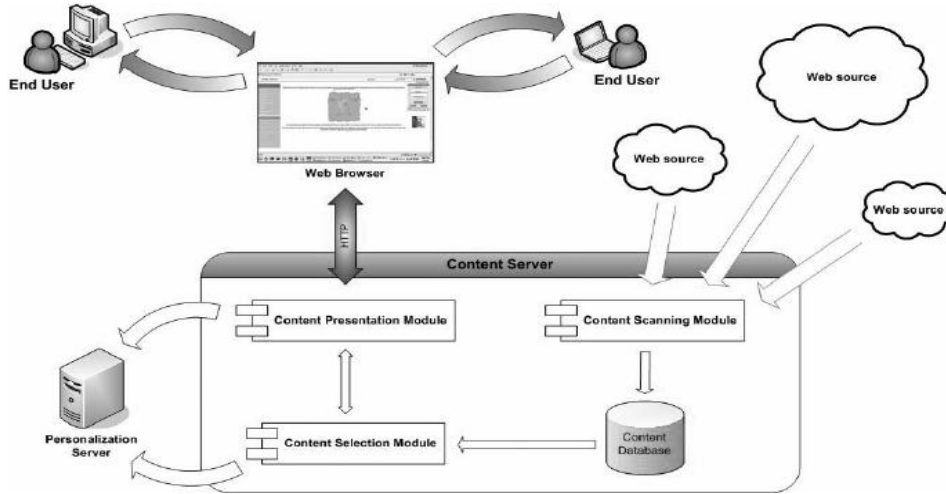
End User

End User

Web source

Web source

Web source

Web Browser

HTTP

Content Server

Content Presentation Module

Content Scanning Module

Personalization Server

Content Selection Module

Content Database